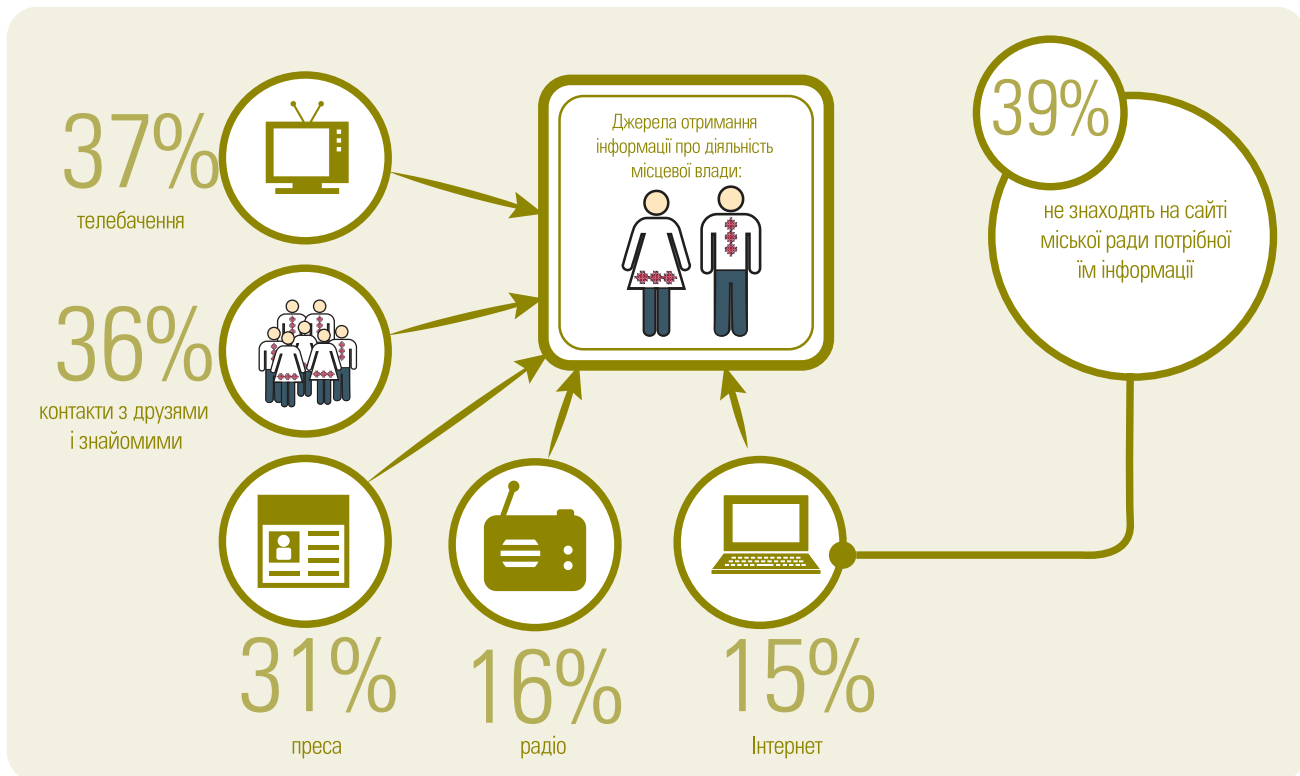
37%
телебачення

36%
контакти з друзями
і знайомими

Джерела отримання інформації про діяльність місцевої влади:

39%
не знаходять на сайті міської ради потрібної їм інформації

31%
преса

16%
радіо

15%
Інтернет